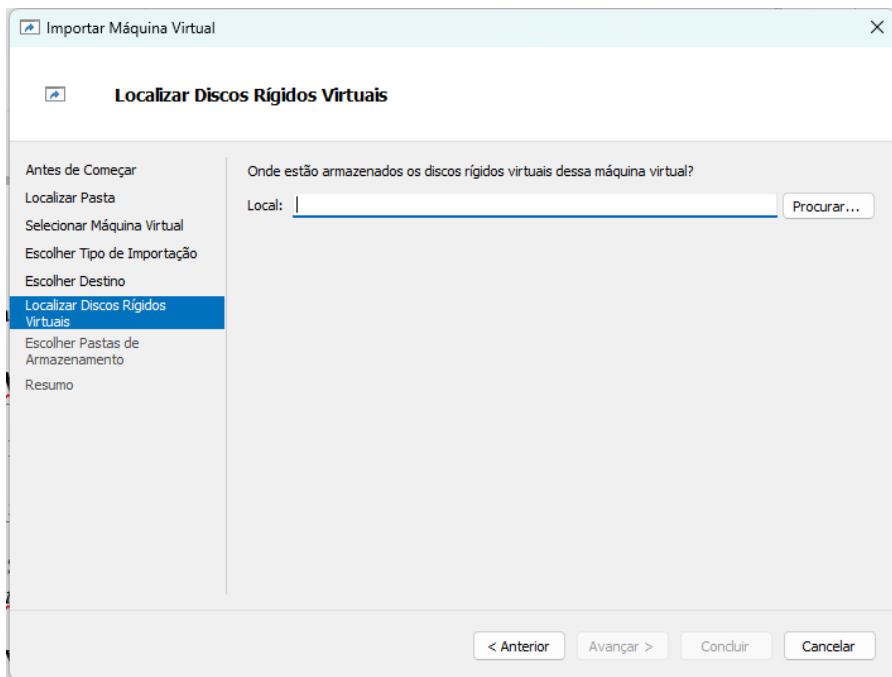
Importar Máquina Virtual

Localizar Discos Rígidos Virtuais

Antes de Começar
Localizar Pasta
Selecionar Máquina Virtual
Escolher Tipo de Importação
Escolher Destino
Localizar Discos Rígidos Virtuais
Escolher Pastas de Armazenamento
Resumo

Onde estão armazenados os discos rígidos virtuais dessa máquina virtual?

Local:

Procurar...

< Anterior
Avançar >
Concluir
Cancelar